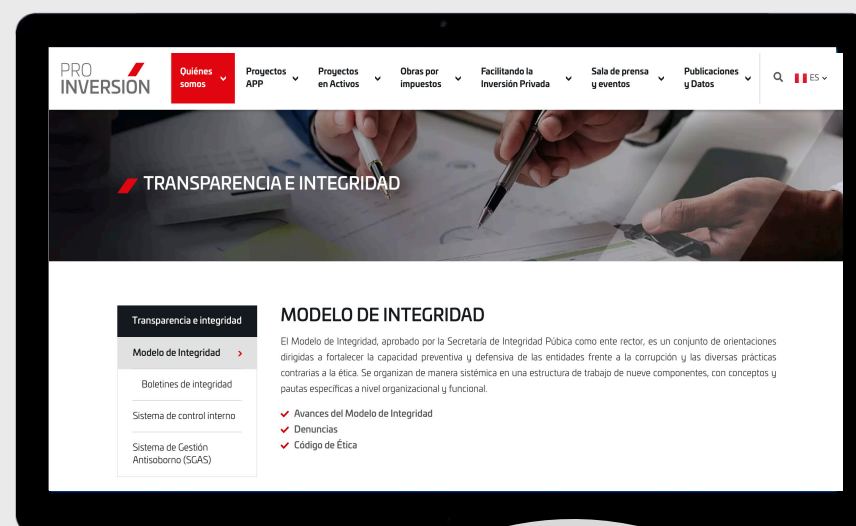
PRO INVERSIÓN

Quiénes somos
Proyectos APP
Proyectos en Activos
Obras por impuestos
Facilitando la Inversión Privada
Sala de prensa y eventos
Publicaciones y Datos
ES

TRANSPARENCIA E INTEGRIDAD

Transparencia e integridad
Modelo de Integridad
Boletines de integridad
Sistema de control interno
Sistema de Gestión Antisoborno (SGAS)

MODELO DE INTEGRIDAD

El Modelo de Integridad, aprobado por la Secretaría de Integridad Púbica como ente rector, es un conjunto de orientaciones dirigidas a fortalecer la capacidad preventiva y defensiva de las entidades frente a la corrupción y las diversas prácticas contrarias a la ética. Se organizan de manera sistémica en una estructura de trabajo de nueve componentes, con conceptos y pautas específicas a nivel organizacional y funcional.

Avances del Modelo de Integridad
Denuncias
Código de Ética